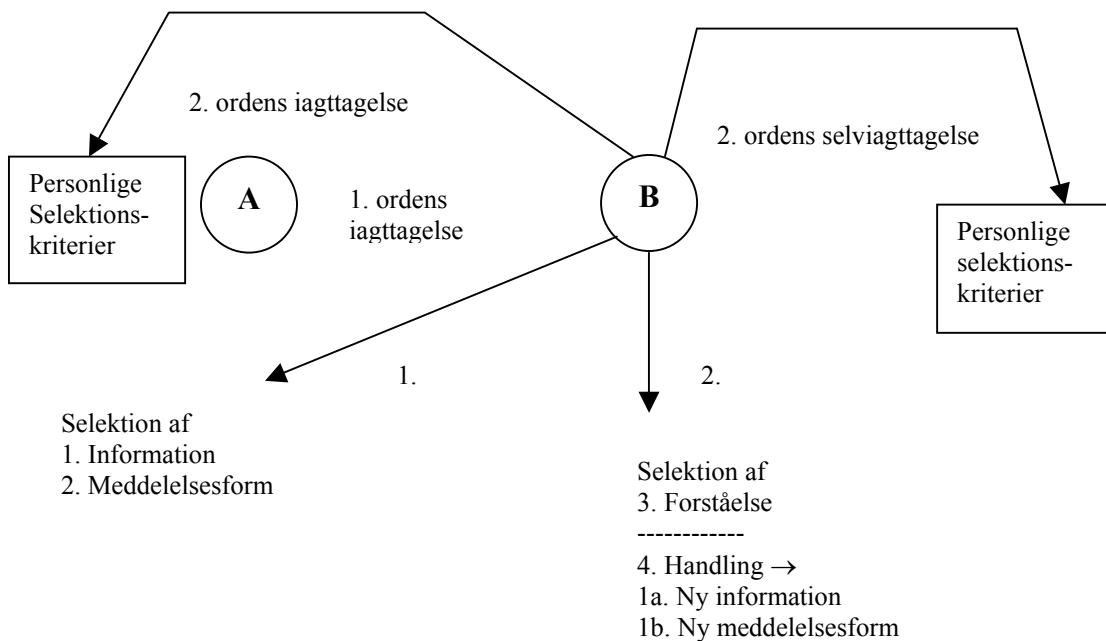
2. ordens iagttagelse

2. ordens selviagttagelse

Personlige Selektionskriterier

A

1. ordens iagttagelse

B

Personlige selektionskriterier

1.

2.

Selektion af
1. Information
2. Meddelelsesform

Selektion af
3. Forståelse
------------
4. Handling $\rightarrow$
1a. Ny information
1b. Ny meddelelsesform